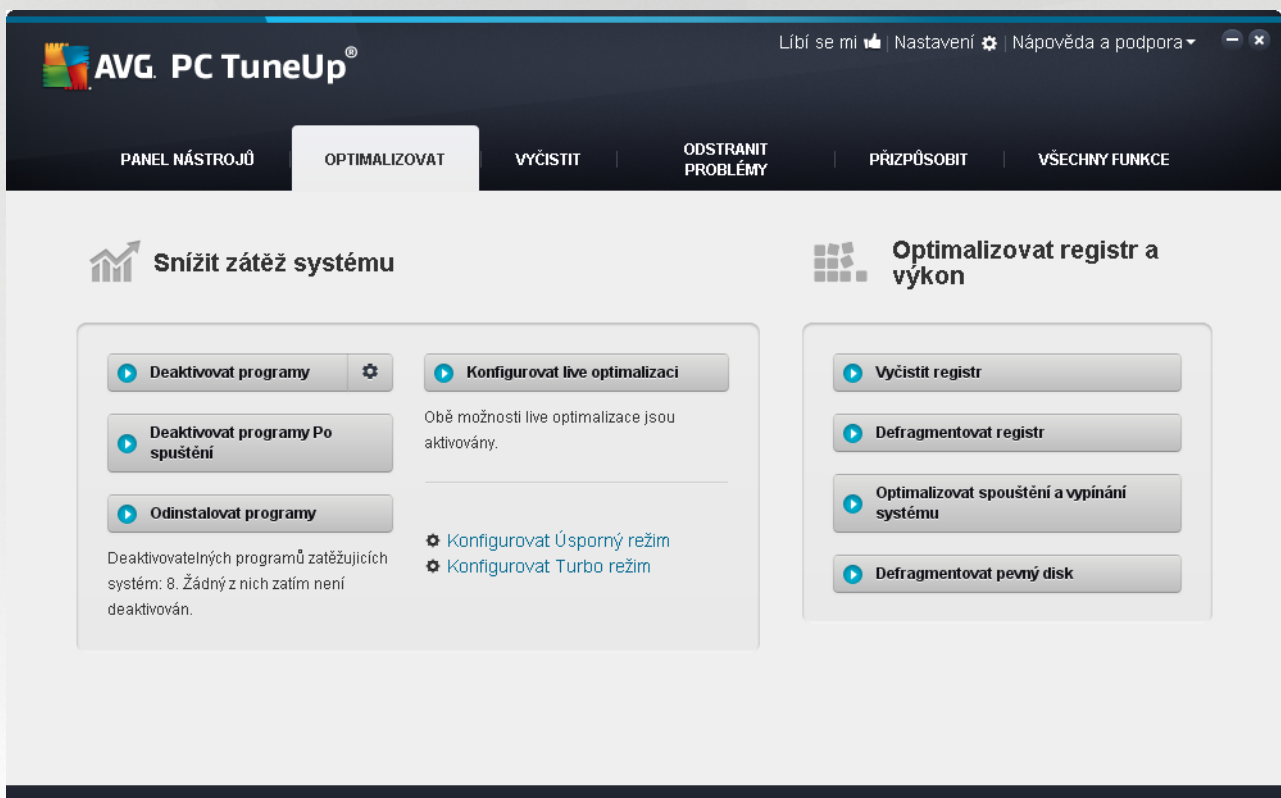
AVG. PC TuneUp®

Líbí se mi | Nastavení | Nápověda a podpora

PANEL NÁSTROJŮ | OPTIMALIZOVAT | VYČISTIT | ODSTRANIT PROBLÉMY | PŘIZPŮSOBIT | VŠECHNY FUNKCE

Snížit zátěž systému

Deaktivovat programy

Deaktivovat programy Po spuštění

Odinstalovat programy

Deaktivovatelných programů zatěžujících systém: 8. Žádný z nich zatím není deaktivován.

Konfigurovat live optimalizaci

Obě možnosti live optimalizace jsou aktivovány.

Konfigurovat Úsporný režim
Konfigurovat Turbo režim

Optimalizovat registr a výkon

Vyčistit registr

Defragmentovat registr

Optimalizovat spouštění a vypínání systému

Defragmentovat pevný disk